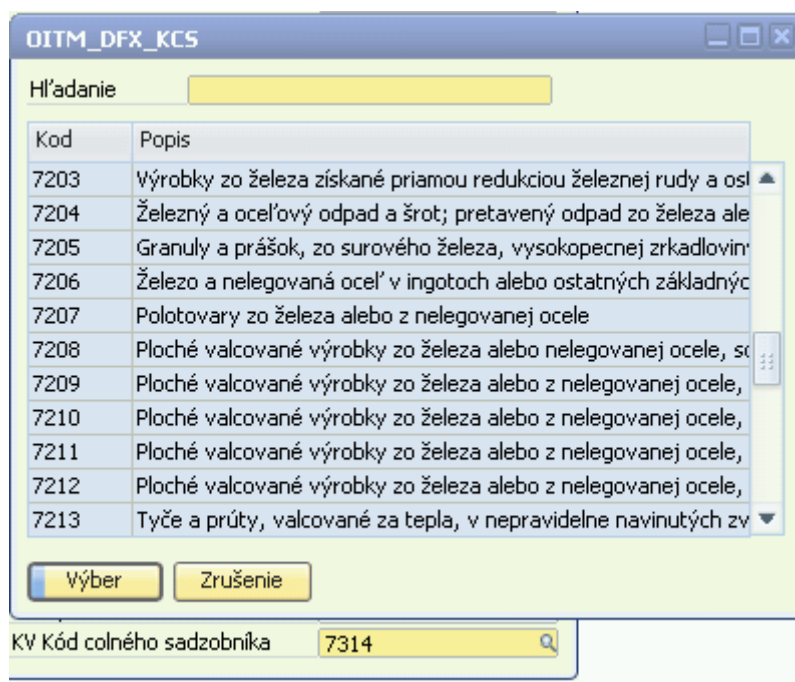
OITM_DFX_KCS

Hľadanie

| Kod | Popis |
|---|---|
| 7203 | Výrobky zo železa získané priamou redukciou železnej rudy a ost |
| 7204 | Železný a oceľový odpad a šrot; pretavený odpad zo železa ale |
| 7205 | Granuly a prášok, zo surového železa, vysokopecnej zrkadlovin |
| 7206 | Železo a nelegovaná oceľ v ingotoch alebo ostatných základnýc |
| 7207 | Polotovary zo železa alebo z nelegovanej ocele |
| 7208 | Ploché valcované výrobky zo železa alebo nelegovanej ocele, sc |
| 7209 | Ploché valcované výrobky zo železa alebo z nelegovanej ocele, |
| 7210 | Ploché valcované výrobky zo železa alebo z nelegovanej ocele, |
| 7211 | Ploché valcované výrobky zo železa alebo z nelegovanej ocele, |
| 7212 | Ploché valcované výrobky zo železa alebo z nelegovanej ocele, |
| 7213 | Tyče a prúty, valcované za tepla, v nepravidelne navinutých zv |

Výber Zrušenie

KV Kód colného sadzobníka 7314